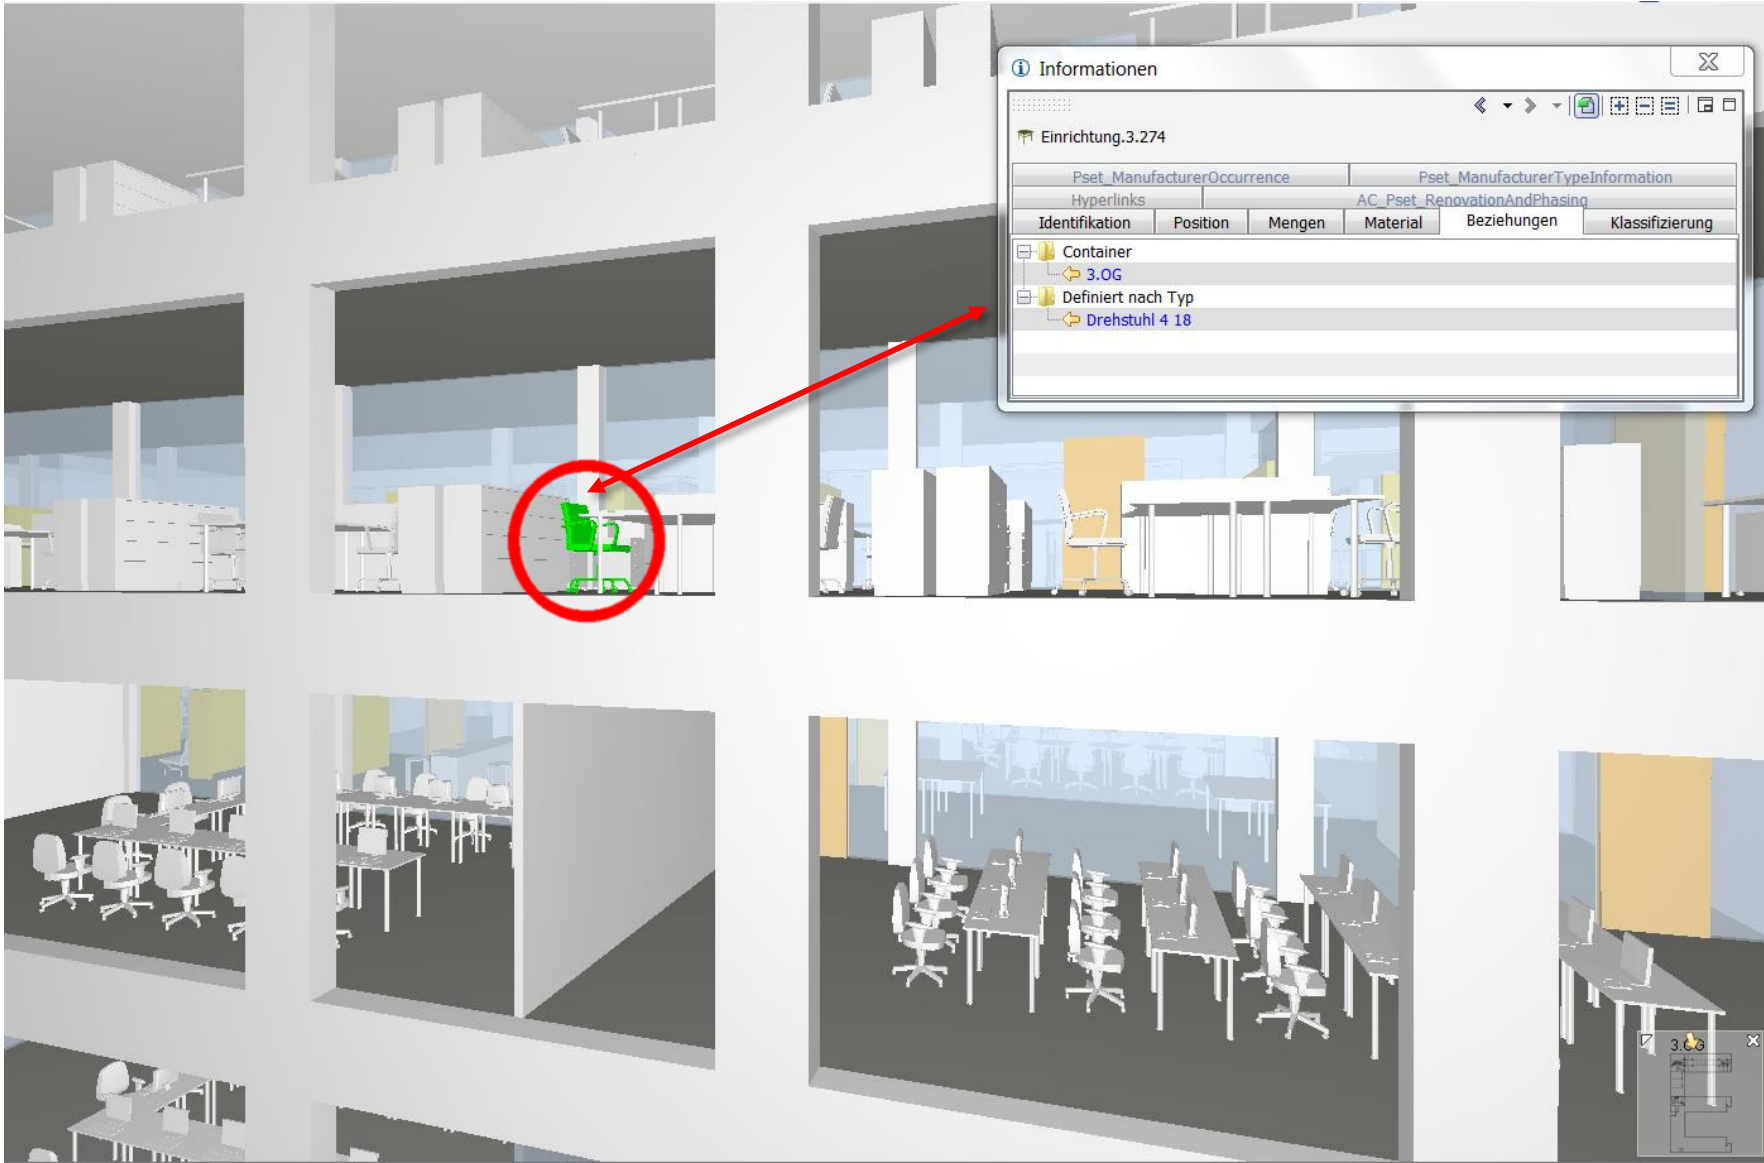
Informationen

Einrichtung.3.274

| Pset_ManufacturerOccurrence | Pset_ManufacturerTypeInformation |
|---|---|
| Hyperlinks | AC_Pset_RenovationAndPhasing |

Identifikation | Position | Mengen | Material | Beziehungen | Klassifizierung

Container
3.OG
Definiert nach Typ
Drehstuhl 4 18

3.OG